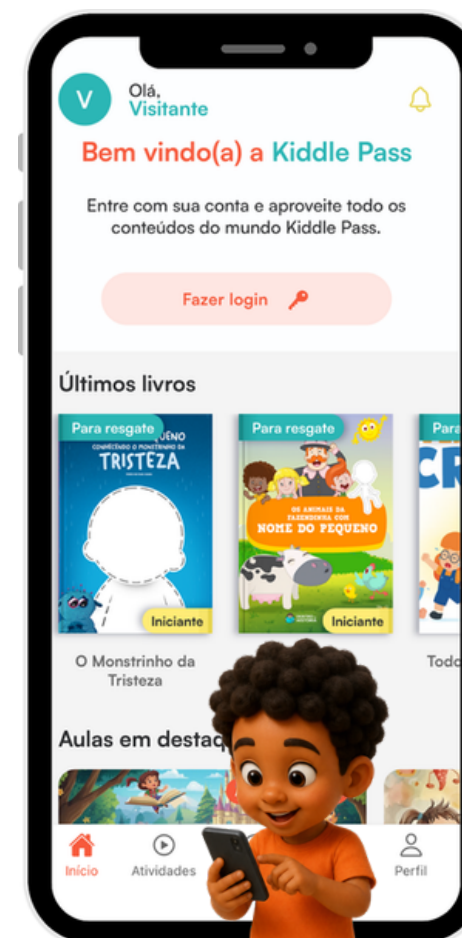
V Olá, Visitante

Bem vindo(a) a Kiddle Pass

Entre com sua conta e aproveite todo os conteúdos do mundo Kiddle Pass.

Fazer login

Últimos livros

Para resgate
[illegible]QUENO
CONHECENDO O MONSTRINHO DA
TRISTEZA
Iniciante

O Monstrinho da Tristeza

Para resgate
OS ANIMAIS DA FAZENDINHA COM
NOME DO PEQUENO
Iniciante

Para
CR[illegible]

Todo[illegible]

Aulas em destaq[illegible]

Início Atividades Perfil